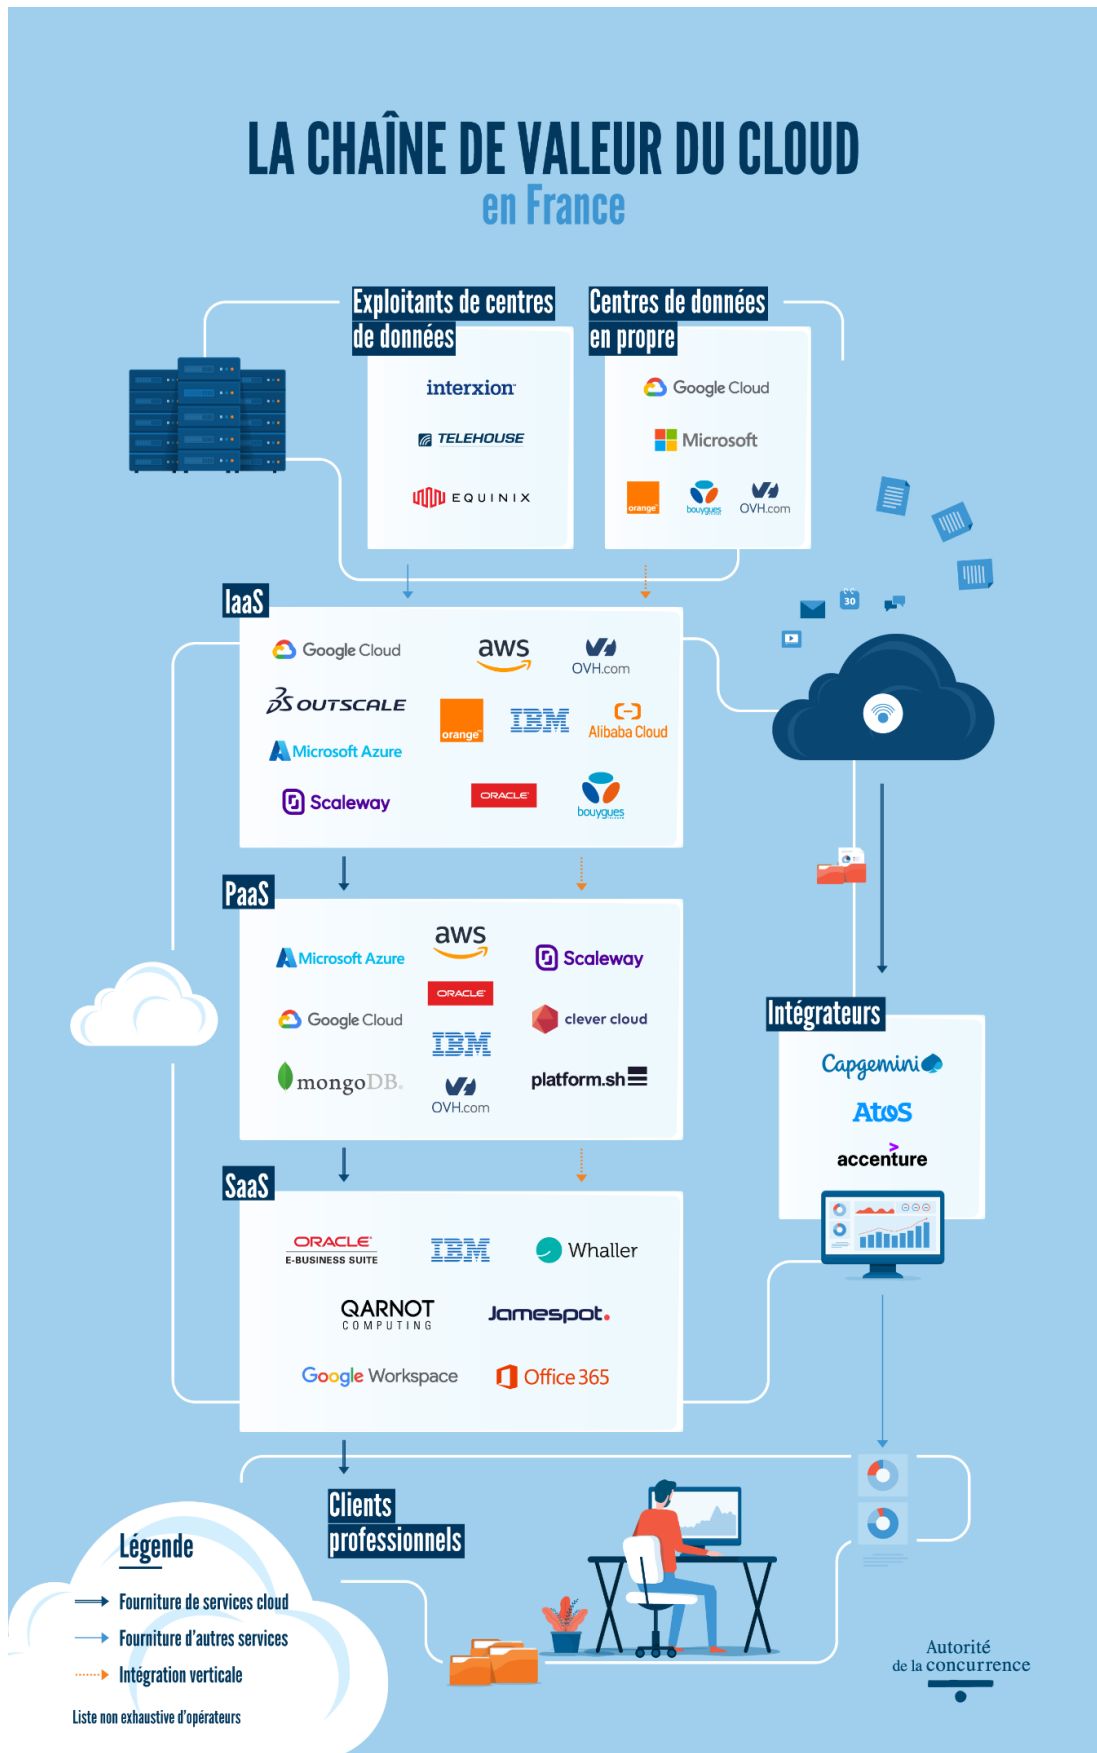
LA CHAÎNE DE VALEUR DU CLOUD
en France

Exploitants de centres de données

interxion
TELEHOUSE
EQUINIX

Centres de données en propre

Google Cloud
Microsoft
orange
bouygues
OVH.com

IaaS

Google Cloud
aws
OVH.com
OUTSCALE
orange
IBM
Alibaba Cloud
Microsoft Azure
Scaleway
ORACLE
bouygues

30

PaaS

Microsoft Azure
aws
Scaleway
ORACLE
Google Cloud
IBM
clever cloud
mongoDB.
OVH.com
platform.sh

Intégrateurs

Capgemini
AtoS
accenture

SaaS

ORACLE
E-BUSINESS SUITE
IBM
Whaller
QARNOT COMPUTING
Jamespot.
Google Workspace
Office 365

Clients professionnels

Légende
Fourniture de services cloud
Fourniture d'autres services
Intégration verticale

Liste non exhaustive d'opérateurs

Autorité de la concurrence